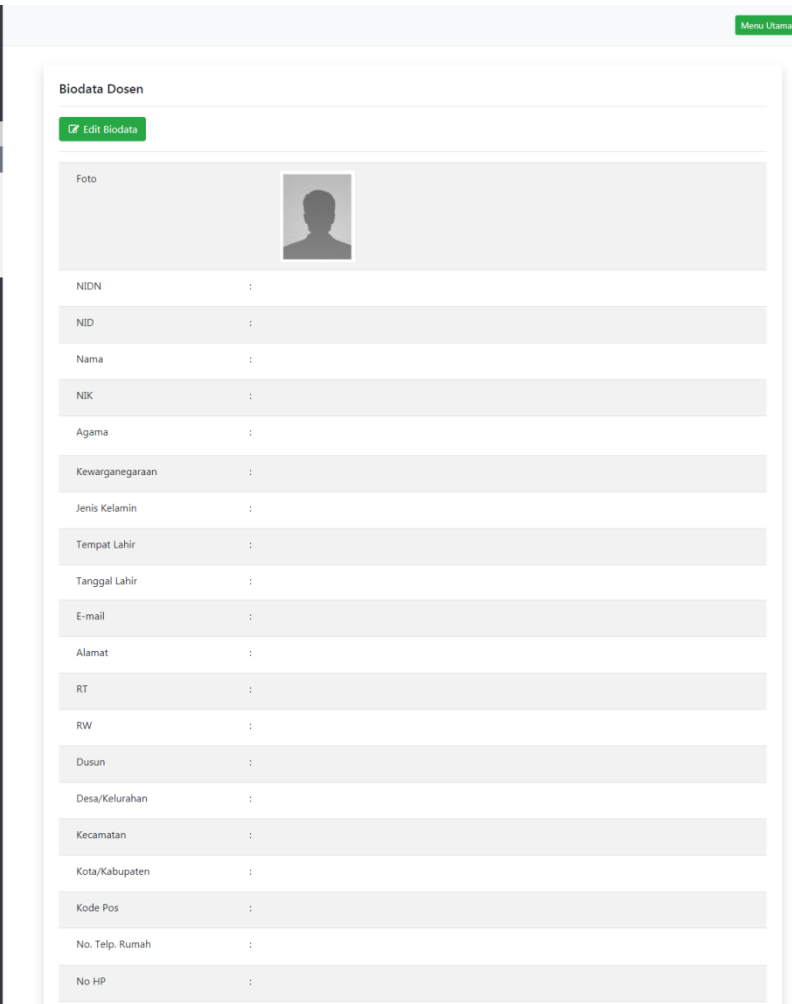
Menu Utama

Biodata Dosen

Edit Biodata

| | |
|---|---|
| Foto | |
| NIDN | : |
| NID | : |
| Nama | : |
| NIK | : |
| Agama | : |
| Kewarganegaraan | : |
| Jenis Kelamin | : |
| Tempat Lahir | : |
| Tanggal Lahir | : |
| E-mail | : |
| Alamat | : |
| RT | : |
| RW | : |
| Dusun | : |
| Desa/Kelurahan | : |
| Kecamatan | : |
| Kota/Kabupaten | : |
| Kode Pos | : |
| No. Telp. Rumah | : |
| No HP | : |